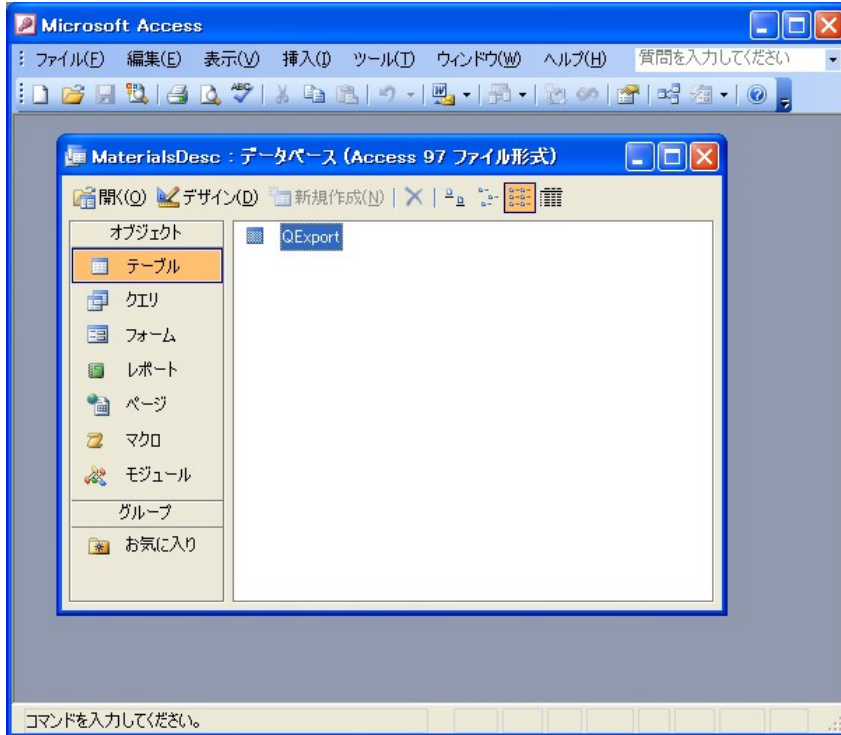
Microsoft Access

ファイル(F) 編集(E) 表示(V) 挿入(I) ツール(T) ウィンドウ(W) ヘルプ(H) 質問を入力してください

MaterialsDesc : データベース (Access 97 ファイル形式)

開く(O) デザイン(D) 新規作成(N)

オブジェクト

テーブル

クエリ

フォーム

レポート

ページ

マクロ

モジュール

グループ

お気に入り

QExport

コマンドを入力してください。